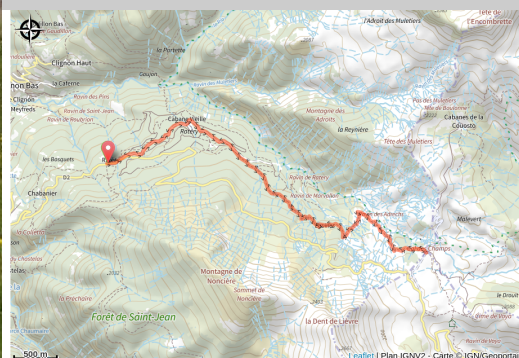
Clignon Bas
Gaudissart
Clignon Haut
La Caferne
hon Bas
Clignon
Meyreds
la Portette
Saugon
Ravin des Pins
Ravin de Saint-Jean
Ravin de Roubiron
Cabane Vieille
Rateiry
les Bosquets
Chabanier
L'Adroit des Muletiers
Tête de l'Encombrette
Ravin des Muletiers
Pas de Boucharme
Cabanes de la Colosto
Montagne des Adroits
la Reynière
Tête des Muletiers
Ravin de Rateiry
Ravin de Marcoulin
Ravin des Alence
Champs
Malevert
Montagne de Noncière
Sommet de Noncière
Forêt de Saint-Jean
la Dent de Lièvre
Ravin de la Colette
Ravin de Chaumiane
la Prochaine
Ravin de Chaumiane
le Drouit
Crête de Vaux
500 m
Leaflet | Plan IGNV2 - Carte © IGN/Geoportail